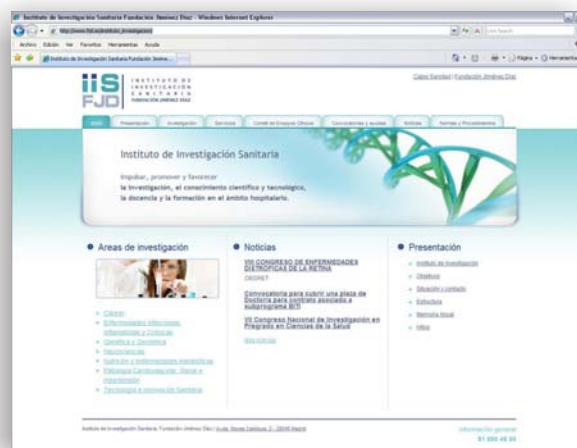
Instituto de Investigación Sanitaria Fundación Jiménez Díaz - Windows Internet Explorer

http://www.fjd.es/instituto_investigacion

Live Search

Archivo Edición Ver Favoritos Herramientas Ayuda

Instituto de Investigación Sanitaria Fundación Jiménez...

Página Herramientas

IIS FJD INSTITUTO DE INVESTIGACIÓN SANITARIA FUNDACIÓN JIMÉNEZ DÍAZ

Capio Sanidad | Fundación Jiménez Díaz

Inicio Presentación Investigación Servicios Comité de Ensayos Clínicos Convocatorias y ayudas Noticias Normas y Procedimientos

Instituto de Investigación Sanitaria

Impulsar, promover y favorecer la investigación, el conocimiento científico y tecnológico, la docencia y la formación en el ámbito hospitalario.

Areas de investigación

Cáncer
Enfermedades Infecciosas, Inflamatorias y Crónicas
Genética y Genómica
Neurociencias
Nutrición y enfermedades metabólicas
Patología Cardiovascular, Renal e Hipertensión
Tecnología e innovación Sanitaria

Noticias

VIII CONGRESO DE ENFERMEDADES DISTRÓFICAS DE LA RETINA
CIBERER

Convocatoria para cubrir una plaza de Doctor/a para contrato asociado a subprograma BITI

VII Congreso Nacional de Investigación en Pregrado en Ciencias de la Salud

Más noticias

Presentación

Instituto de Investigación
Objetivos
Ubicación y contacto
Estructura
Memoria Anual
Hitos

Instituto de Investigación Sanitaria Fundación Jiménez Díaz | Avda. Reyes Católicos 2 - 28040 Madrid

Información general
91 550 48 00